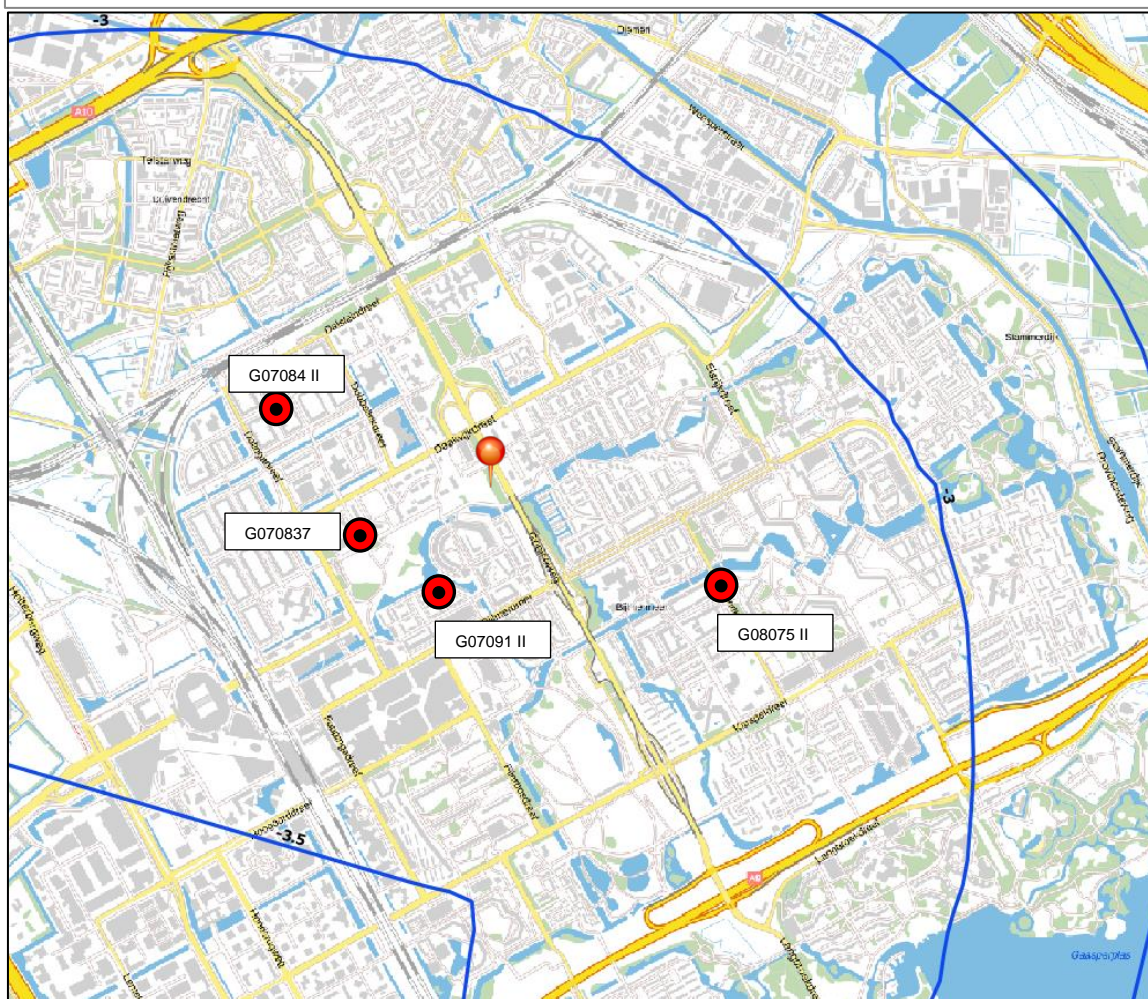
-3

Diemen

A10

G07084 II

G070837

G07091 II

G08075 II

-3

-3.5

A9

Gaasperplas

Stammerdijk

Daalwijkdreef

Bijlmerdreef

Kraaiennest

Dolingadreef

Karspeldreef

Foppingadreef

Flierbosdreef

Holendrechtdreef

Hoogoorddreef

Langbroekdreef

Gooiseweg

Provincialeweg

Elsrijkdreef

Daalwijkdreef

Bullewijkdreef

Duivendrecht

Venserpolder

Liendenhof

Sterkenburgdreef